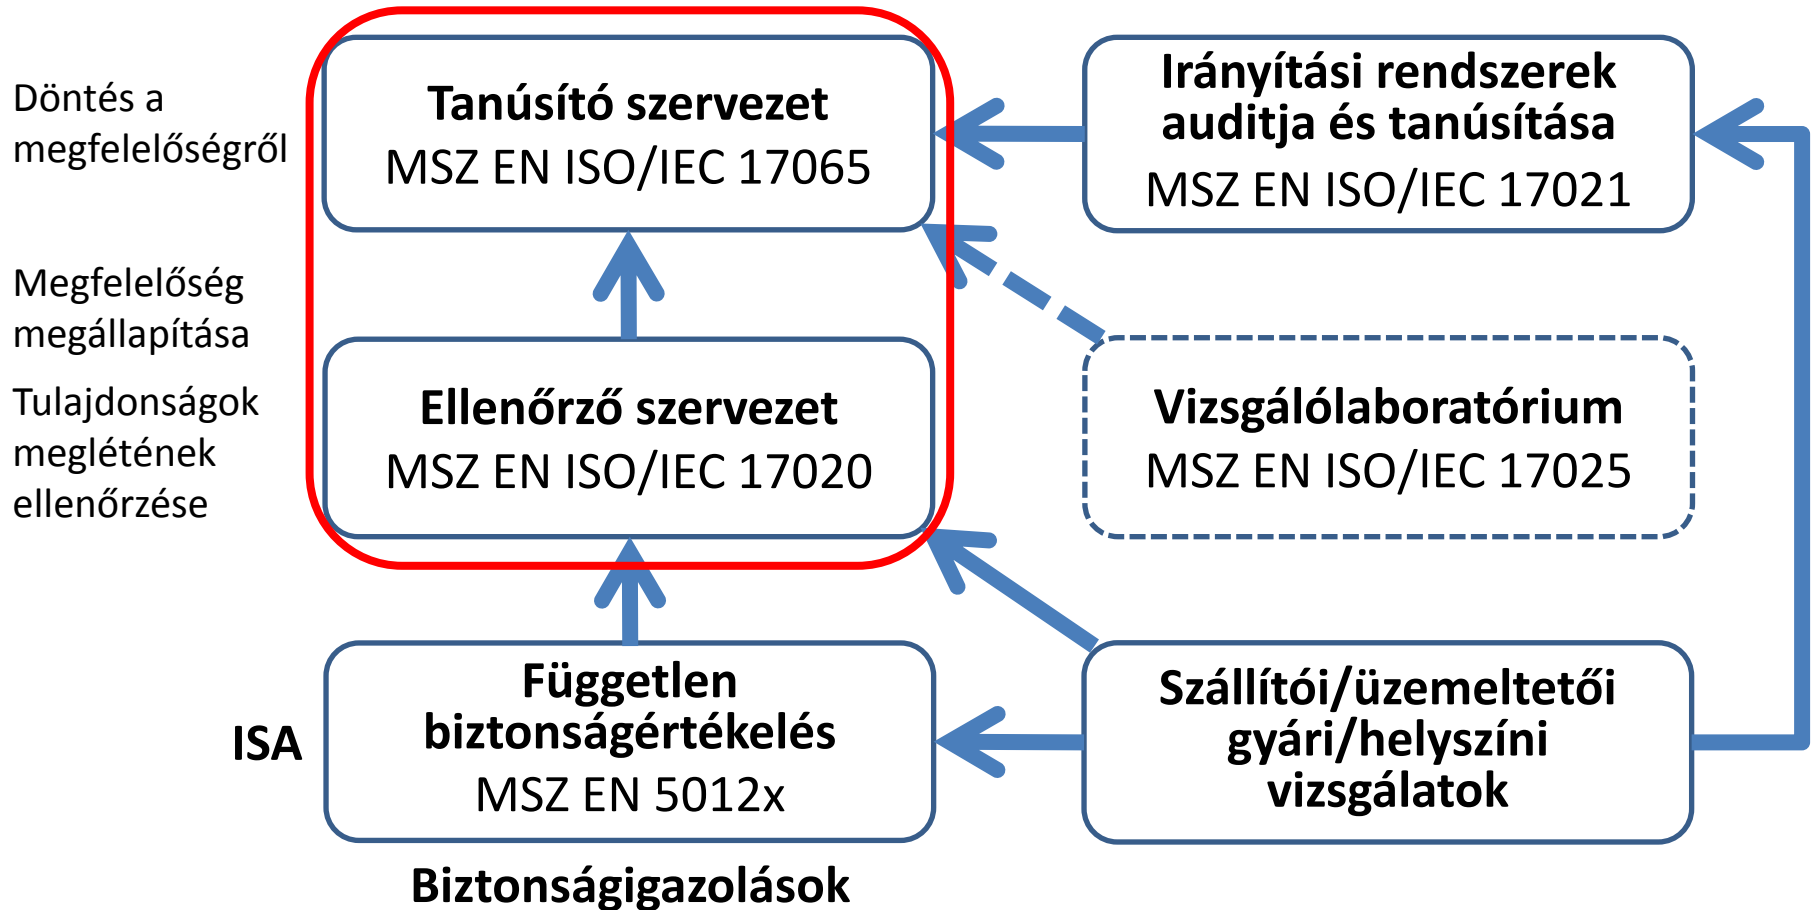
Döntés a megfelelőségről

Tanúsító szervezet
MSZ EN ISO/IEC 17065

Irányítási rendszerek auditja és tanúsítása
MSZ EN ISO/IEC 17021

Megfelelőség megállapítása

Tulajdonságok meglétének ellenőrzése

Ellenőrző szervezet
MSZ EN ISO/IEC 17020

Vizsgálólaboratórium
MSZ EN ISO/IEC 17025

ISA

Független biztonságértékelés
MSZ EN 5012x

Szállítói/üzemeltetői gyári/helyszíni vizsgálatok

Biztonságigazolások